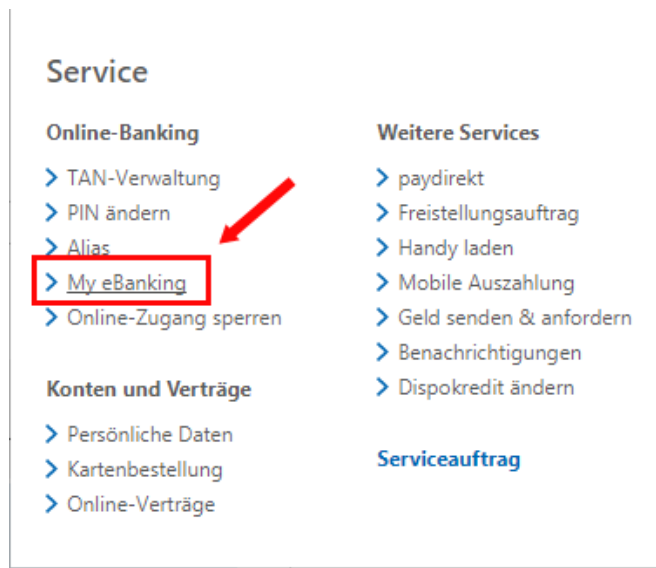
Service

Online-Banking

TAN-Verwaltung
PIN ändern
Alias
My eBanking
Online-Zugang sperren

Konten und Verträge

Persönliche Daten
Kartenbestellung
Online-Verträge

Weitere Services

paydirekt
Freistellungsauftrag
Handy laden
Mobile Auszahlung
Geld senden & anfordern
Benachrichtigungen
Dispokredit ändern

Serviceauftrag